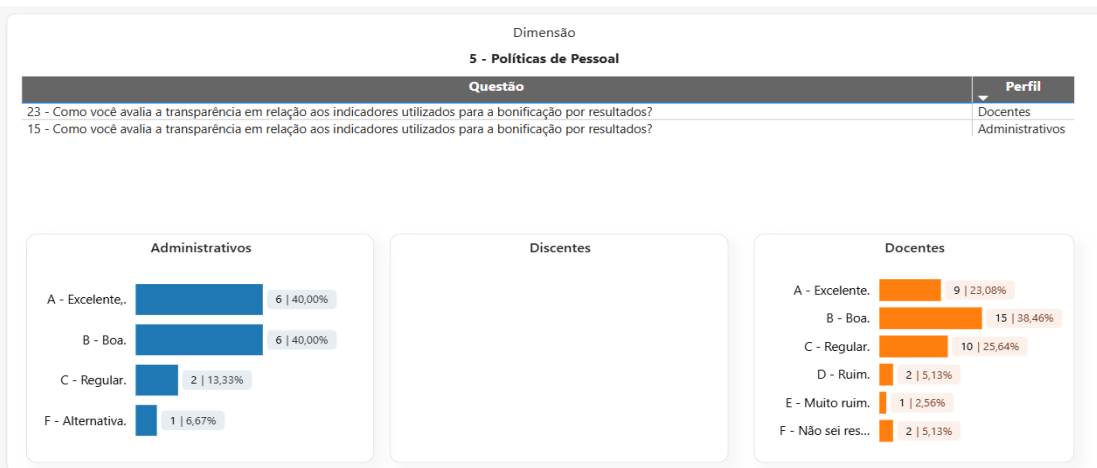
Dimensão

5 - Políticas de Pessoal

| Questão | Perfil |
|---|---|
| 23 - Como você avalia a transparência em relação aos indicadores utilizados para a bonificação por resultados? | Docentes |
| 15 - Como você avalia a transparência em relação aos indicadores utilizados para a bonificação por resultados? | Administrativos |

Administrativos

A - Excelente,. 6 | 40,00%
B - Boa. 6 | 40,00%
C - Regular. 2 | 13,33%
F - Alternativa. 1 | 6,67%

Discentes

Docentes

A - Excelente. 9 | 23,08%
B - Boa. 15 | 38,46%
C - Regular. 10 | 25,64%
D - Ruim. 2 | 5,13%
E - Muito ruim. 1 | 2,56%
F - Não sei res... 2 | 5,13%